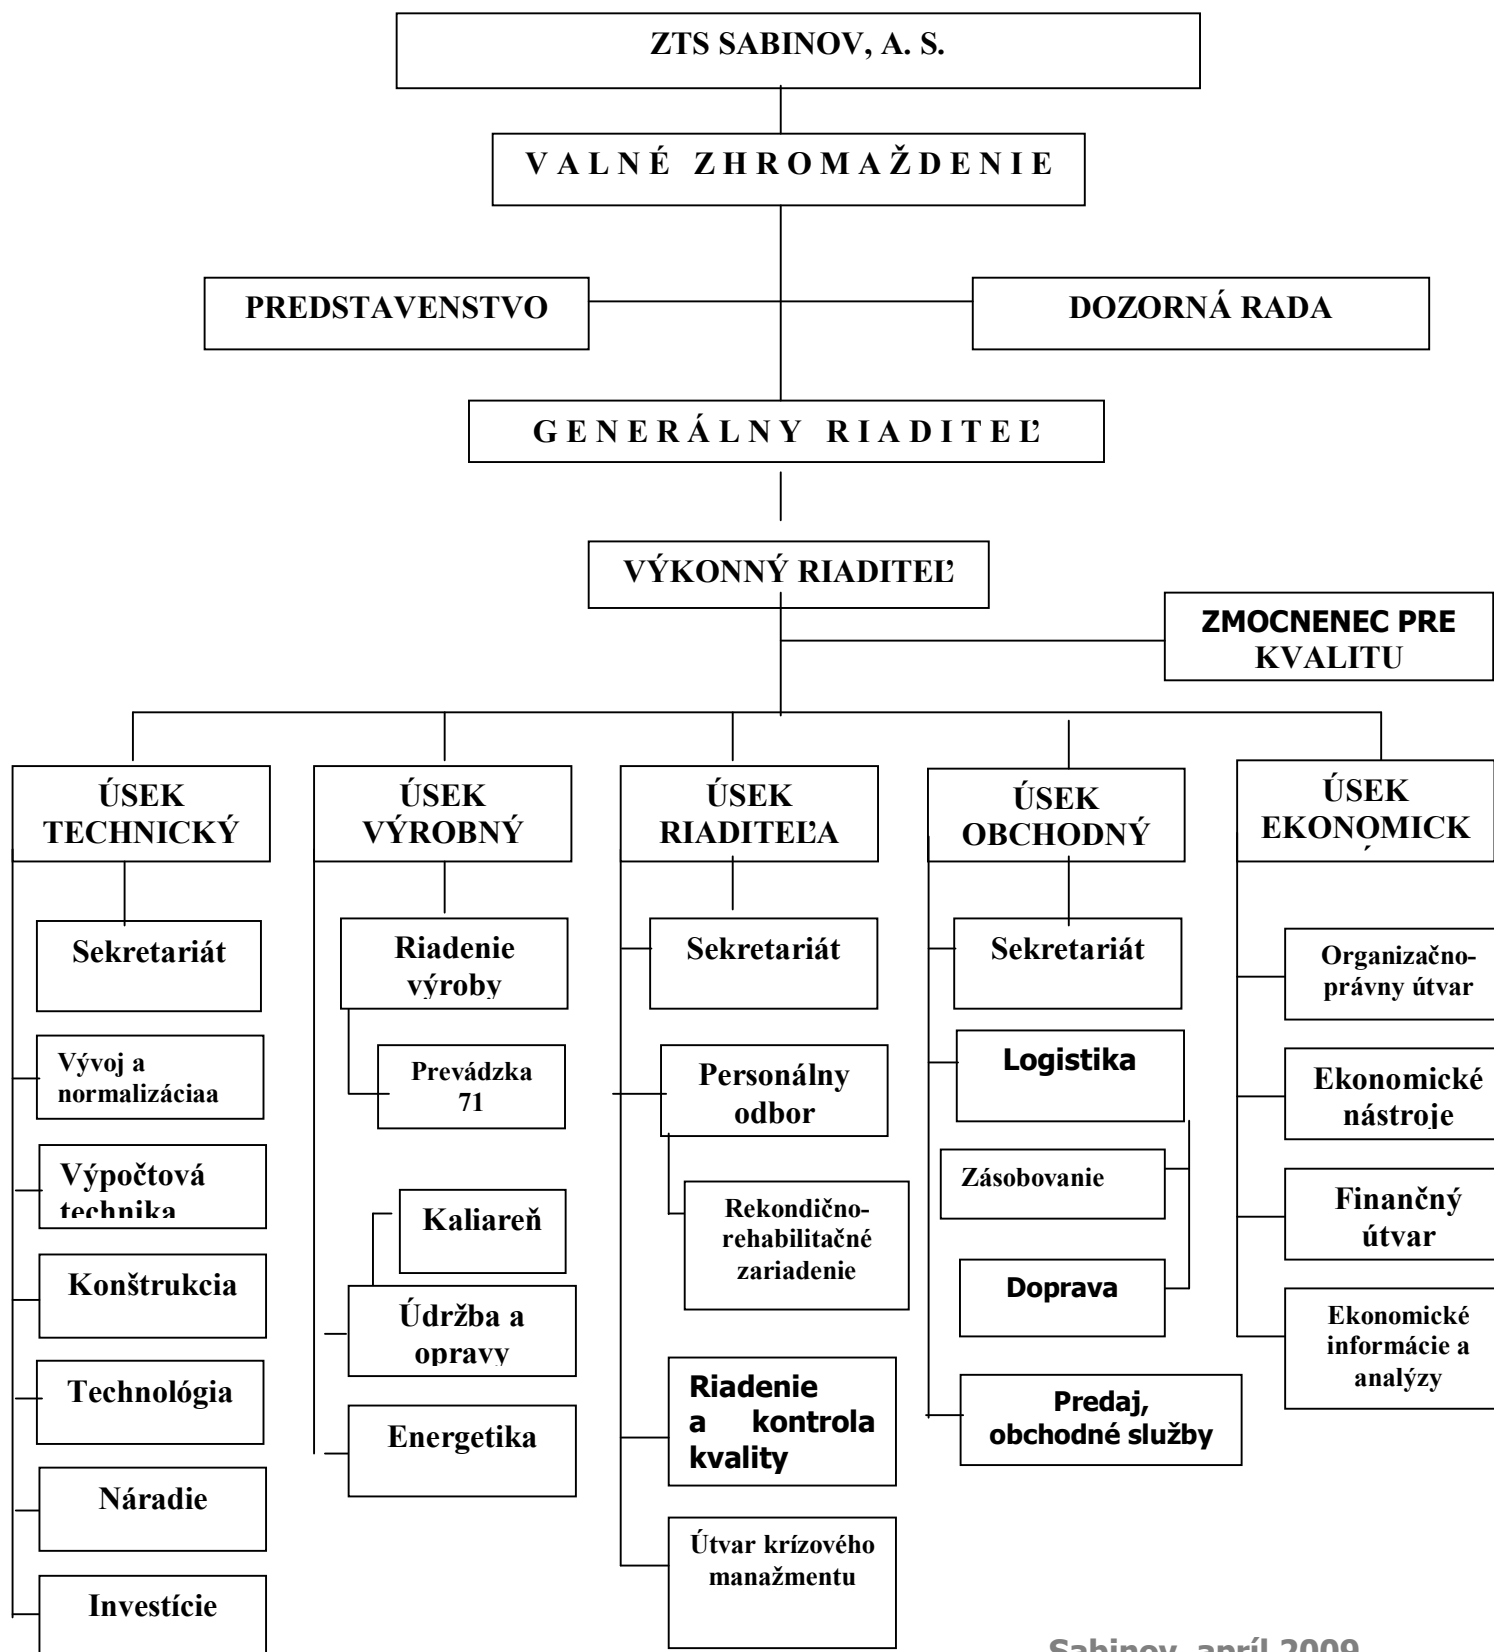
ZTS SABINOV, A. S.

V A L N É Z H R O M A Ž D E N I E

PREDSTAVENSTVO

DOZORNÁ RADA

G E N E R Á L N Y R I A D I T E Ľ

VÝKONNÝ RIADITEĽ

ZMOCNENEC PRE KVALITU

ÚSEK TECHNICKÝ

Sekretariát

Vývoj a normalizáciaa

Výpočtová technika

Konštrukcia

Technológia

Náradie

Investície

ÚSEK VÝROBNÝ

Riadenie výroby

Prevádzka 71

Kaliareň

Údržba a opravy

Energetika

ÚSEK RIADITEĽA

Sekretariát

Personálny odbor

Rekondično-rehabilitačné zariadenie

Riadenie a kontrola kvality

Útvar krízového manažmentu

ÚSEK OBCHODNÝ

Sekretariát

Logistika

Zásobovanie

Doprava

Predaj, obchodné služby

ÚSEK EKONOMICK

Organizačno-právny útvar

Ekonomické nástroje

Finančný útvar

Ekonomické informácie a analýzy

Sabinov, apríl 2009